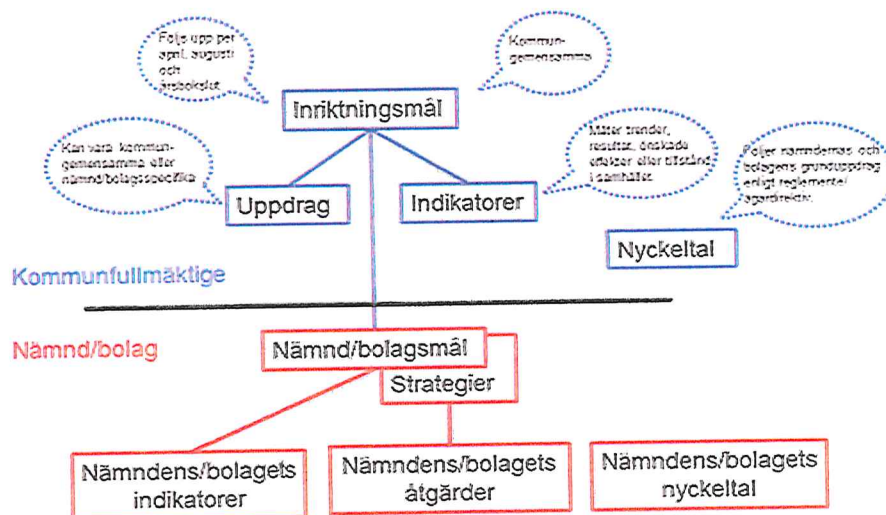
Följs upp per april, augusti och årsbokslut

Kommungemensamma

Inriktningsmål

Kan vara kommungemensamma eller nämnd/bolagsspecifika

Mäter trender, resultat, önskade effekter eller tillstånd i samhället

Följer nämndernas och bolagens grunduppdrag enligt reglemente/ägardirektiv

Uppdrag

Indikatorer

Nyckeltal

Kommunfullmäktige

Nämnd/bolag

Nämnd/bolagsmål

Strategier

Nämndens/bolagets indikatorer

Nämndens/bolagets åtgärder

Nämndens/bolagets nyckeltal